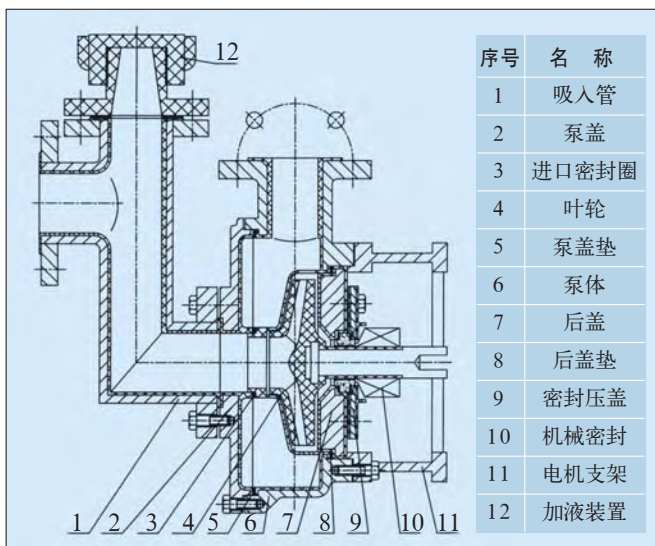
12

1 2 3 4 5 6 7 8 9 10 11

| 序号 | 名 称 |
|---|---|
| 1 | 吸入管 |
| 2 | 泵盖 |
| 3 | 进口密封圈 |
| 4 | 叶轮 |
| 5 | 泵盖垫 |
| 6 | 泵体 |
| 7 | 后盖 |
| 8 | 后盖垫 |
| 9 | 密封压盖 |
| 10 | 机械密封 |
| 11 | 电机支架 |
| 12 | 加液装置 |